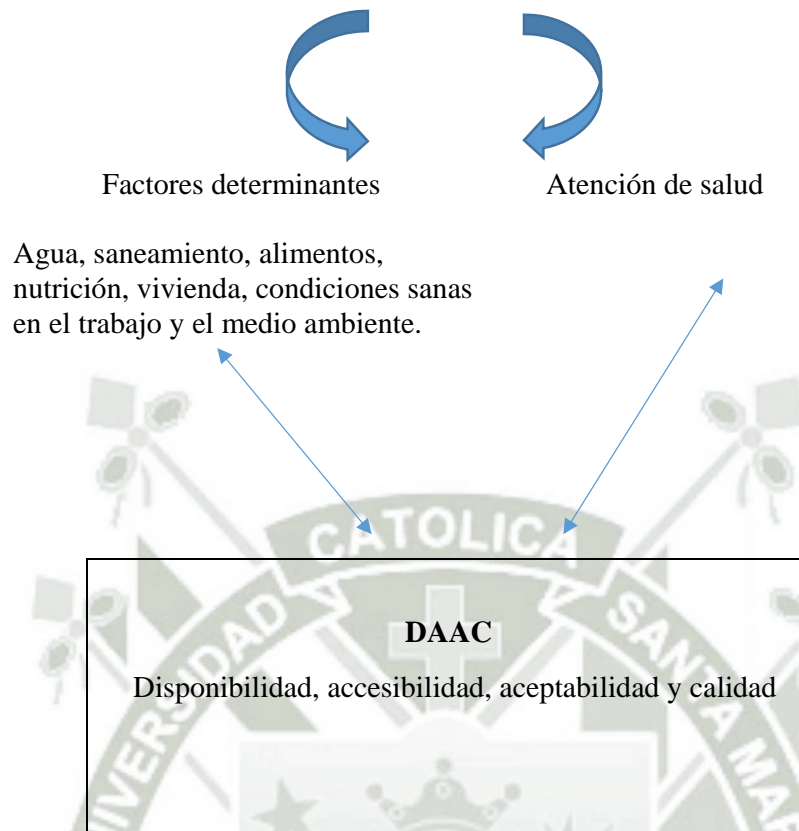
Factores determinantes

Atención de salud

Agua, saneamiento, alimentos, nutrición, vivienda, condiciones sanas en el trabajo y el medio ambiente.

CATOLICA

UNIVERSIDAD

SANTA MA

DAAC

Disponibilidad, accesibilidad, aceptabilidad y calidad